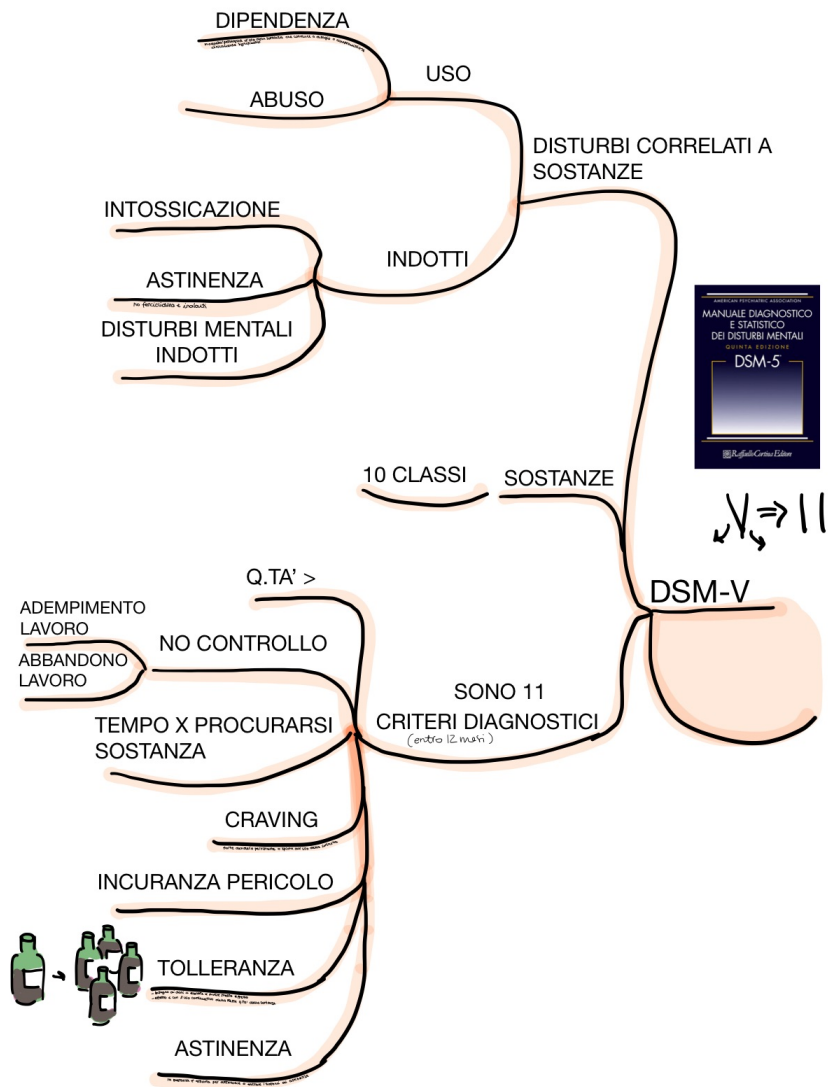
DIPENDENZA

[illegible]

ABUSO

USO

DISTURBI CORRELATI A SOSTANZE

INTOSSICAZIONE

ASTINENZA

no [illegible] e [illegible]

DISTURBI MENTALI INDOTTI

INDOTTI

AMERICAN PSYCHIATRIC ASSOCIATION
MANUALE DIAGNOSTICO E STATISTICO DEI DISTURBI MENTALI
QUINTA EDIZIONE
DSM-5
Raffaello Cortina Editore

10 CLASSI

SOSTANZE

V ⇒ 11

Q.TA' >

ADEMPIMENTO LAVORO

NO CONTROLLO

ABBANDONO LAVORO

DSM-V

SONO 11 CRITERI DIAGNOSTICI
(entro 12 mesi)

TEMPO X PROCURARSI SOSTANZA

CRAVING

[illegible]

INCURANZA PERICOLO

TOLLERANZA

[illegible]

ASTINENZA

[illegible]